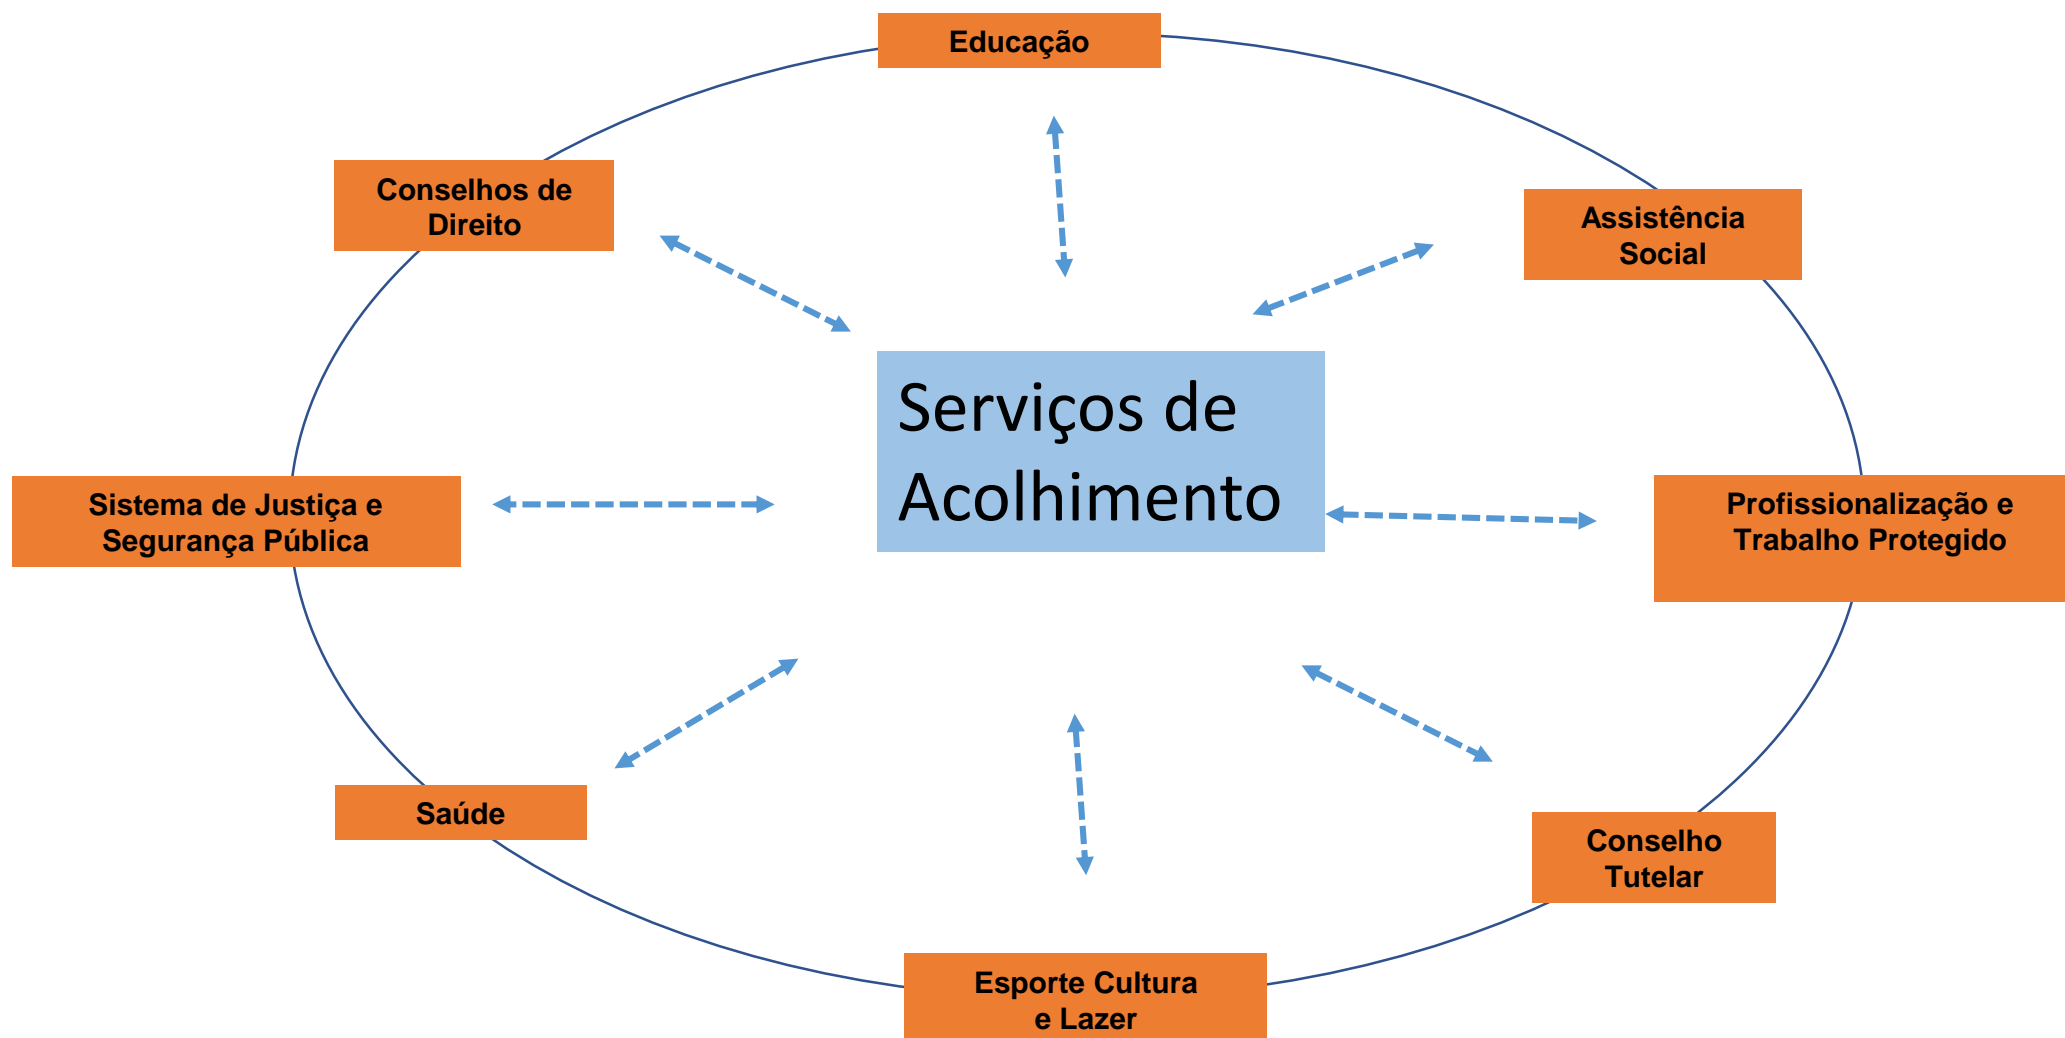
Educação

Conselhos de Direito

Assistência Social

Serviços de Acolhimento

Sistema de Justiça e Segurança Pública

Profissionalização e Trabalho Protegido

Saúde

Conselho Tutelar

Esporte Cultura e Lazer